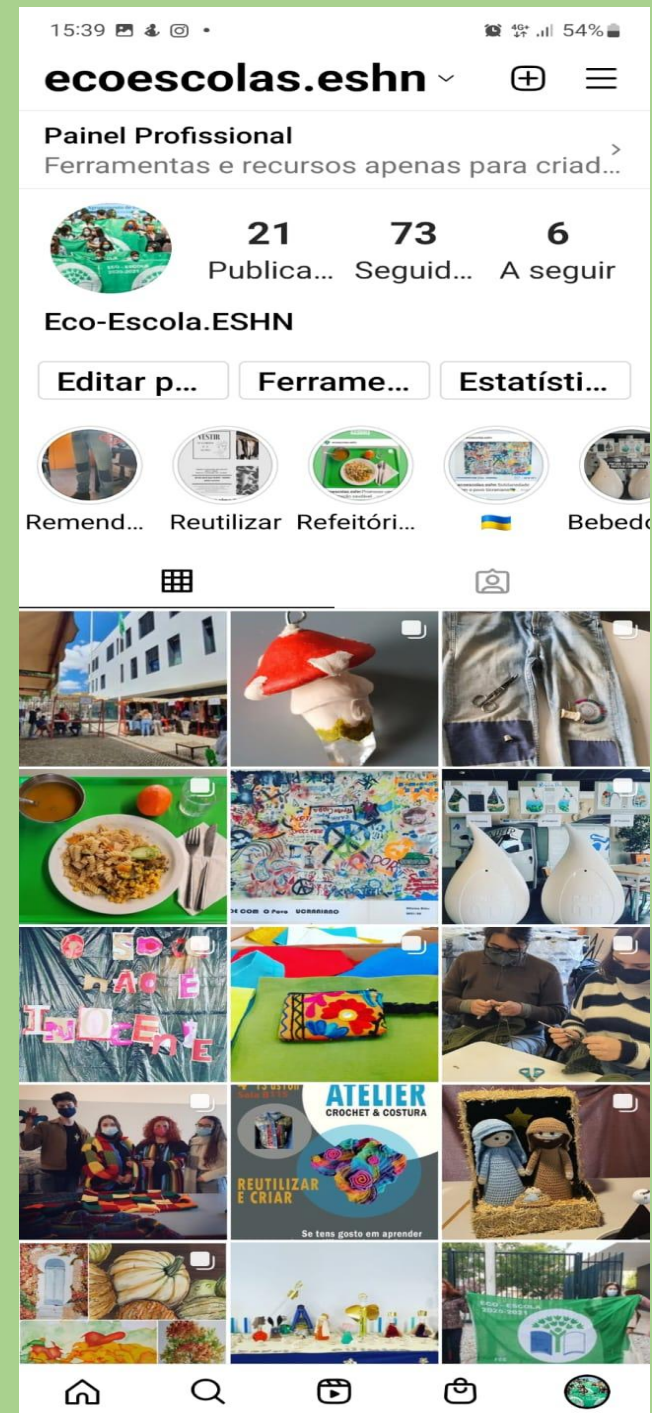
15:39 • 54%

ecoescolas.eshn

Painel Profissional
Ferramentas e recursos apenas para criad...

21 Publica... 73 Seguid... 6 A seguir

Eco-Escola.ESHN

Editar p... Ferrame... Estatísti...

Remend... Reutilizar Refeitóri... Bebedo

O SOL NÃO É INOCENTE

ATELIER
CROCHET & COSTURA
REUTILIZAR E CRIAR
Se tens gosto em aprender

ECO-ESCOLA